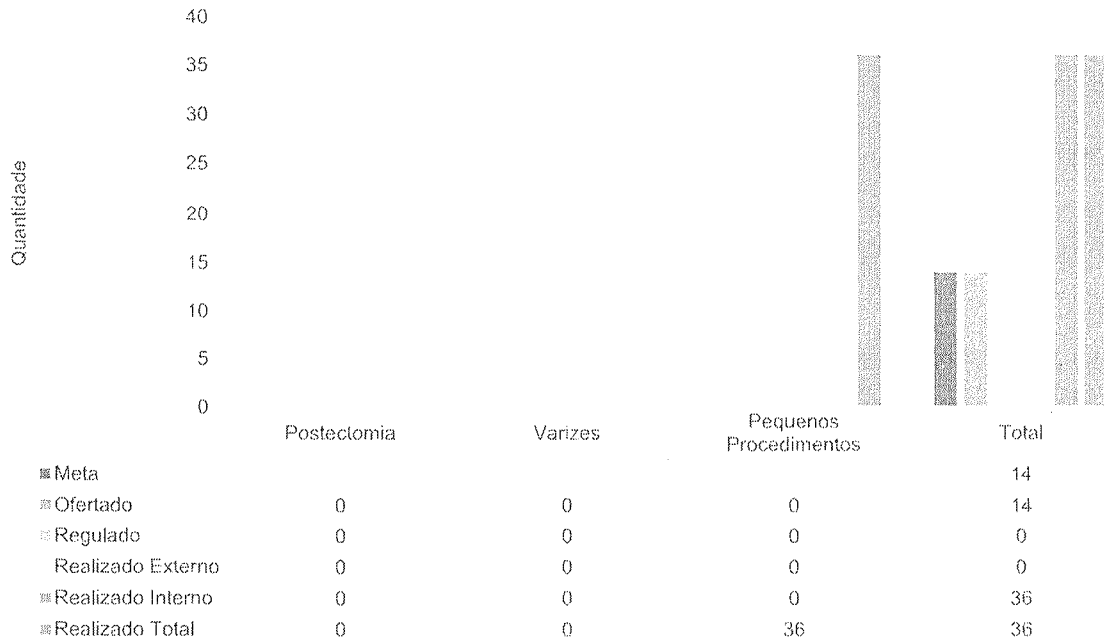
40
35
30
25
20
15
10
5
0

Quantidade

| | Postectomia | Varizes | Pequenos Procedimentos | Total |
|---|---|---|---|---|
| Meta | | | | 14 |
| Ofertado | 0 | 0 | 0 | 14 |
| Regulado | 0 | 0 | 0 | 0 |
| Realizado Externo | 0 | 0 | 0 | 0 |
| Realizado Interno | 0 | 0 | 0 | 36 |
| Realizado Total | 0 | 0 | 36 | 36 |